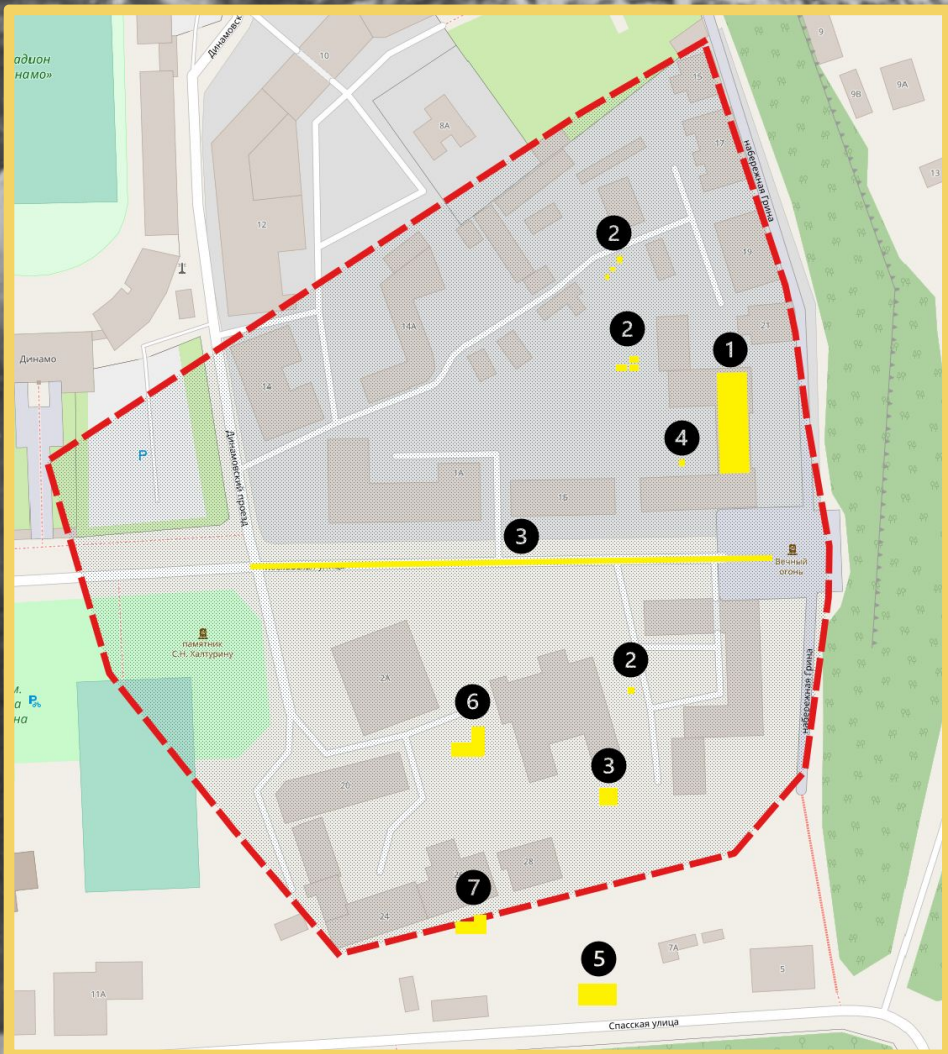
адион
намо»
Динамовск
10
9
9В
9А
8А
15
17
Набережная Грина
13
12
2
19
2
21
14А
1
Динамо
14
4
P
Динамовский проезд
1А
16
3
Вечный огонь
памятник С.Н. Халтурину
2
Набережная Грина
м.
а
на
2А
6
20
3
2Б
7
24
5
7А
5
11А
Спасская улица